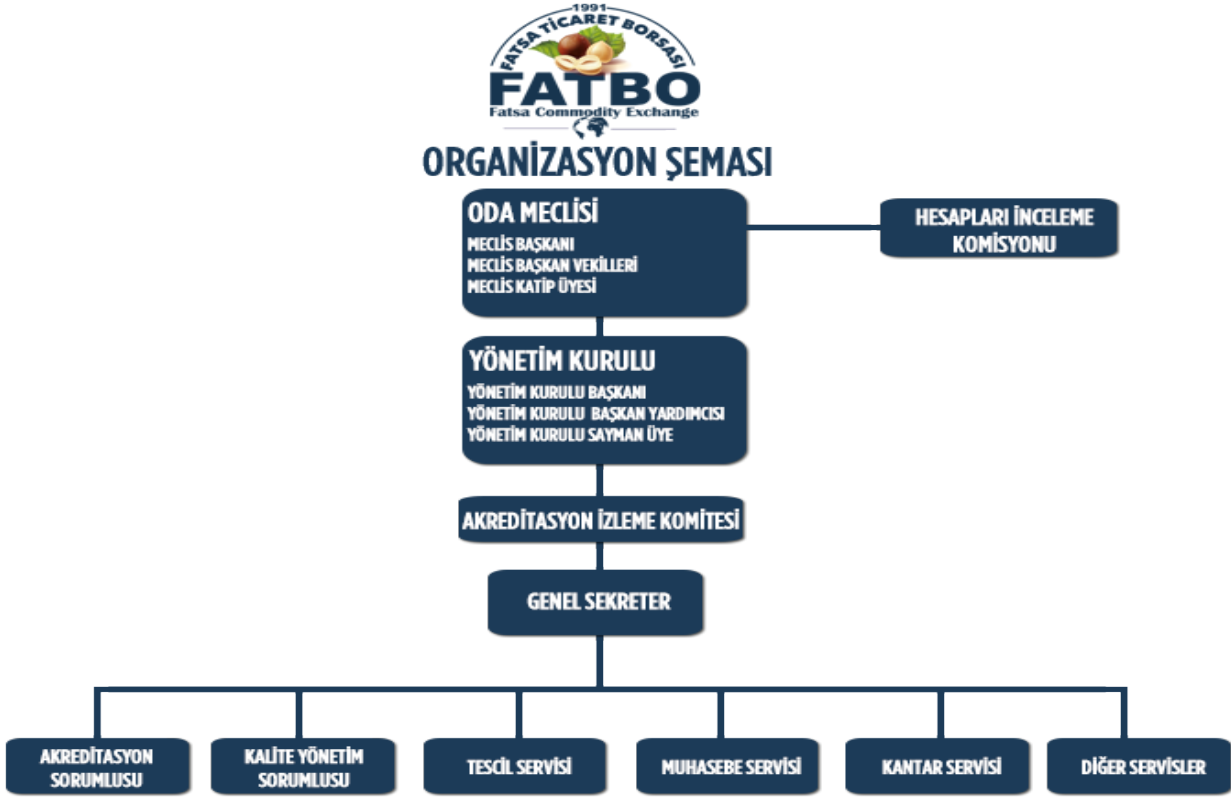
1991
FATSA TİCARET BORSASI
FATBO
Fatsa Commodity Exchange

ORGANİZASYON ŞEMASI

ODA MECLİSİ
MECLİS BAŞKANI
MECLİS BAŞKAN VEKİLLERİ
MECLİS KATİP ÜYESİ

HESAPLARI İNCELEME KOMİSYONU

YÖNETİM KURULU
YÖNETİM KURULU BAŞKANI
YÖNETİM KURULU BAŞKAN YARDIMCISI
YÖNETİM KURULU SAYMAN ÜYE

AKREDİTASYON İZLEME KOMİTESİ

GENEL SEKRETER

AKREDİTASYON SORUMLUSU

KALİTE YÖNETİM SORUMLUSU

TESCİL SERVİSİ

MUHASEBE SERVİSİ

KANTAR SERVİSİ

DİĞER SERVİSLER